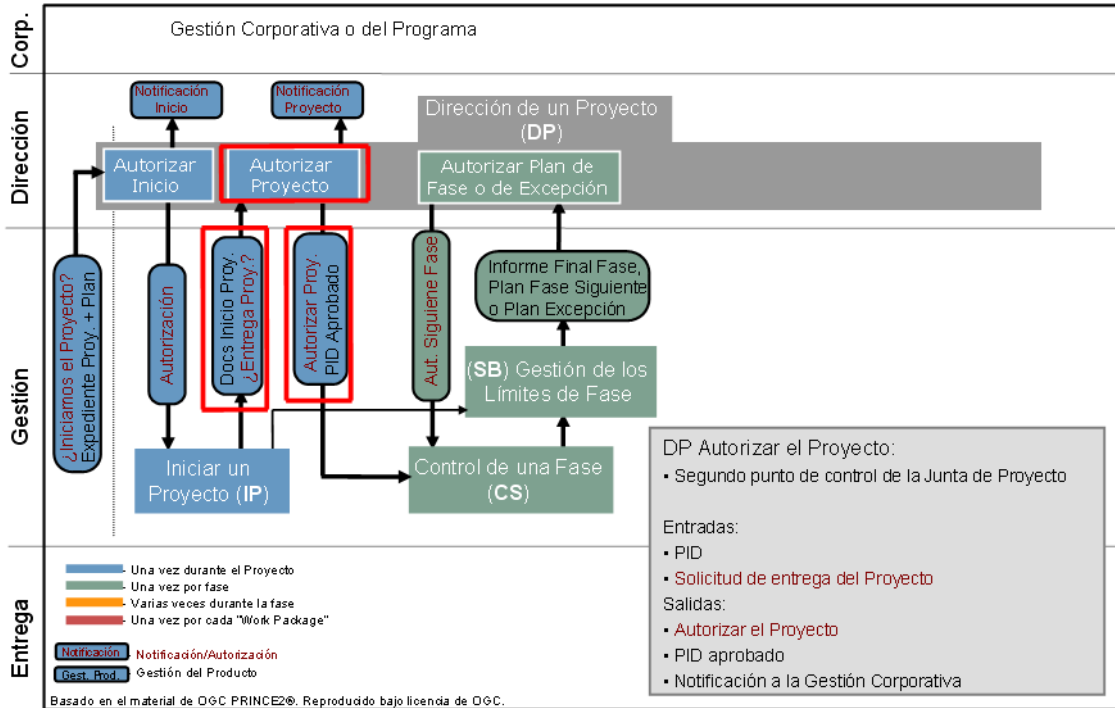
Corp.

Gestión Corporativa o del Programa

Dirección

Notificación Inicio

Notificación Proyecto

Dirección de un Proyecto (DP)

Autorizar Inicio

Autorizar Proyecto

Autorizar Plan de Fase o de Excepción

Gestión

¿Iniciamos el Proyecto? Expediente Proy. + Plan

Autorización

Docs Inicio Proy. ¿Entrega Proy.?

Autorizar Proy. PID Aprobado

Aut. Siguiene Fase

Informe Final Fase, Plan Fase Siguiente o Plan Excepción

(SB) Gestión de los Límites de Fase

Iniciar un Proyecto (IP)

Control de una Fase (CS)

DP Autorizar el Proyecto:
▪ Segundo punto de control de la Junta de Proyecto

Entradas:
▪ PID
▪ Solicitud de entrega del Proyecto
Salidas:
▪ Autorizar el Proyecto
▪ PID aprobado
▪ Notificación a la Gestión Corporativa

Entrega

- Una vez durante el Proyecto
- Una vez por fase
- Varias veces durante la fase
- Una vez por cada "Work Package"

Notificación - Notificación/Autorización
Gest. Prod. - Gestión del Producto

Basado en el material de OGC PRINCE2®. Reproducido bajo licencia de OGC.